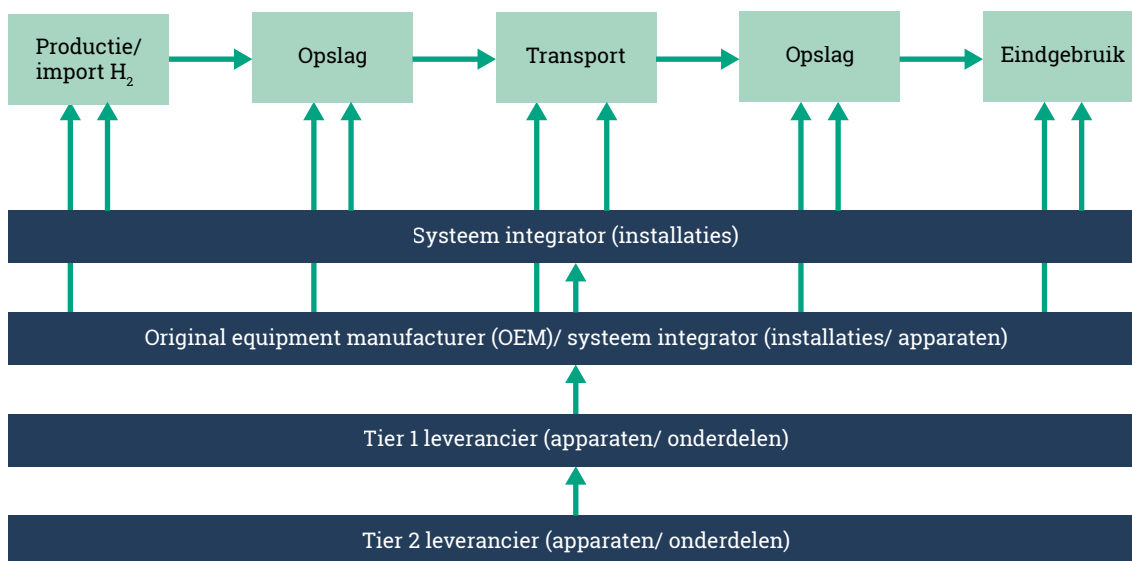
Productie/ import $H_2$

Opslag

Transport

Opslag

Eindgebruik

Systeem integrator (installaties)

Original equipment manufacturer (OEM)/ systeem integrator (installaties/ apparaten)

Tier 1 leverancier (apparaten/ onderdelen)

Tier 2 leverancier (apparaten/ onderdelen)